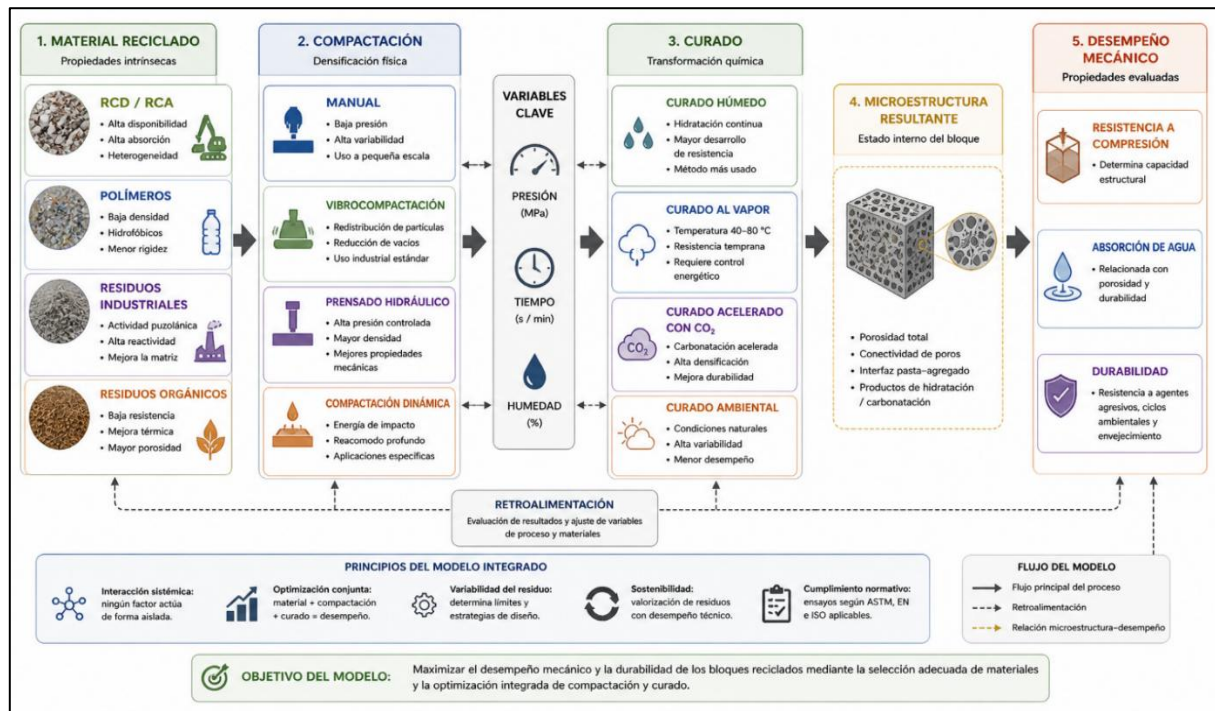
1. MATERIAL RECICLADO
Propiedades intrínsecas

RCD / RCA
• Alta disponibilidad
• Alta absorción
• Heterogeneidad

POLÍMEROS
• Baja densidad
• Hidrofóbicos
• Menor rigidez

RESIDUOS INDUSTRIALES
• Actividad puzolánica
• Alta reactividad
• Mejora la matriz

RESIDUOS ORGÁNICOS
• Baja resistencia
• Mejora térmica
• Mayor porosidad

2. COMPACTACIÓN
Densificación física

MANUAL
• Baja presión
• Alta variabilidad
• Uso a pequeña escala

VIBROCOMPACTACIÓN
• Redistribución de partículas
• Reducción de vacíos
• Uso industrial estándar

PRENSADO HIDRÁULICO
• Alta presión controlada
• Mayor densidad
• Mejores propiedades mecánicas

COMPACTACIÓN DINÁMICA
• Energía de impacto
• Reacomodo profundo
• Aplicaciones específicas

VARIABLES CLAVE

PRESIÓN
(MPa)

TIEMPO
(s / min)

HUMEDAD
(%)

3. CURADO
Transformación química

CURADO HÚMEDO
• Hidratación continua
• Mayor desarrollo de resistencia
• Método más usado

CURADO AL VAPOR
• Temperatura 40–80 °C
• Resistencia temprana
• Requiere control energético

CURADO ACELERADO CON $CO_2$
$CO_2$
• Carbonatación acelerada
• Alta densificación
• Mejora durabilidad

CURADO AMBIENTAL
• Condiciones naturales
• Alta variabilidad
• Menor desempeño

4. MICROESTRUCTURA RESULTANTE
Estado interno del bloque

• Porosidad total
• Conectividad de poros
• Interfaz pasta–agregado
• Productos de hidratación / carbonatación

5. DESEMPEÑO MECÁNICO
Propiedades evaluadas

RESISTENCIA A COMPRESIÓN
• Determina capacidad estructural

ABSORCIÓN DE AGUA
• Relacionada con porosidad y durabilidad

DURABILIDAD
• Resistencia a agentes agresivos, ciclos ambientales y envejecimiento

RETROALIMENTACIÓN
Evaluación de resultados y ajuste de variables de proceso y materiales

PRINCIPIOS DEL MODELO INTEGRADO

Interacción sistémica: ningún factor actúa de forma aislada.

Optimización conjunta: material + compactación + curado = desempeño.

Variabilidad del residuo: determina límites y estrategias de diseño.

Sostenibilidad: valorización de residuos con desempeño técnico.

Cumplimiento normativo: ensayos según ASTM, EN e ISO aplicables.

FLUJO DEL MODELO
Flujo principal del proceso
Retroalimentación
Relación microestructura–desempeño

OBJETIVO DEL MODELO: Maximizar el desempeño mecánico y la durabilidad de los bloques reciclados mediante la selección adecuada de materiales y la optimización integrada de compactación y curado.